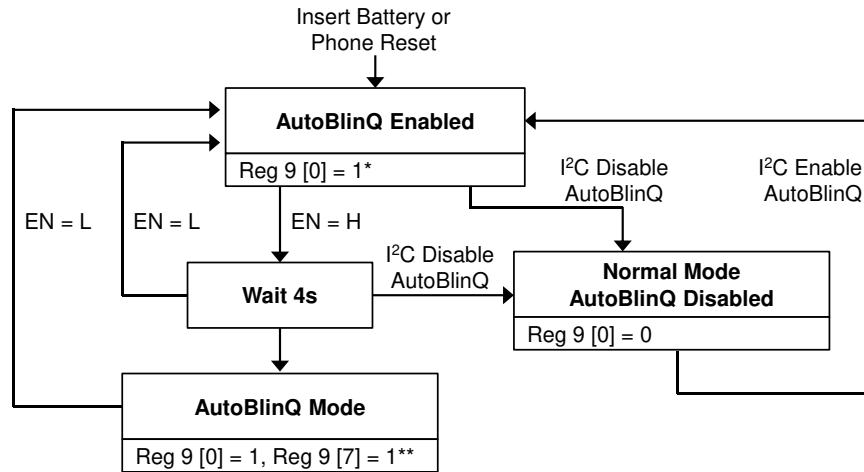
Insert Battery or Phone Reset

AutoBlinQ Enabled

Reg 9 [0] = 1*

I$^2$C Disable AutoBlinQ

I$^2$C Enable AutoBlinQ

EN = L

EN = L

EN = H

I$^2$C Disable AutoBlinQ

Wait 4s

Normal Mode AutoBlinQ Disabled

Reg 9 [0] = 0

AutoBlinQ Mode

Reg 9 [0] = 1, Reg 9 [7] = 1**